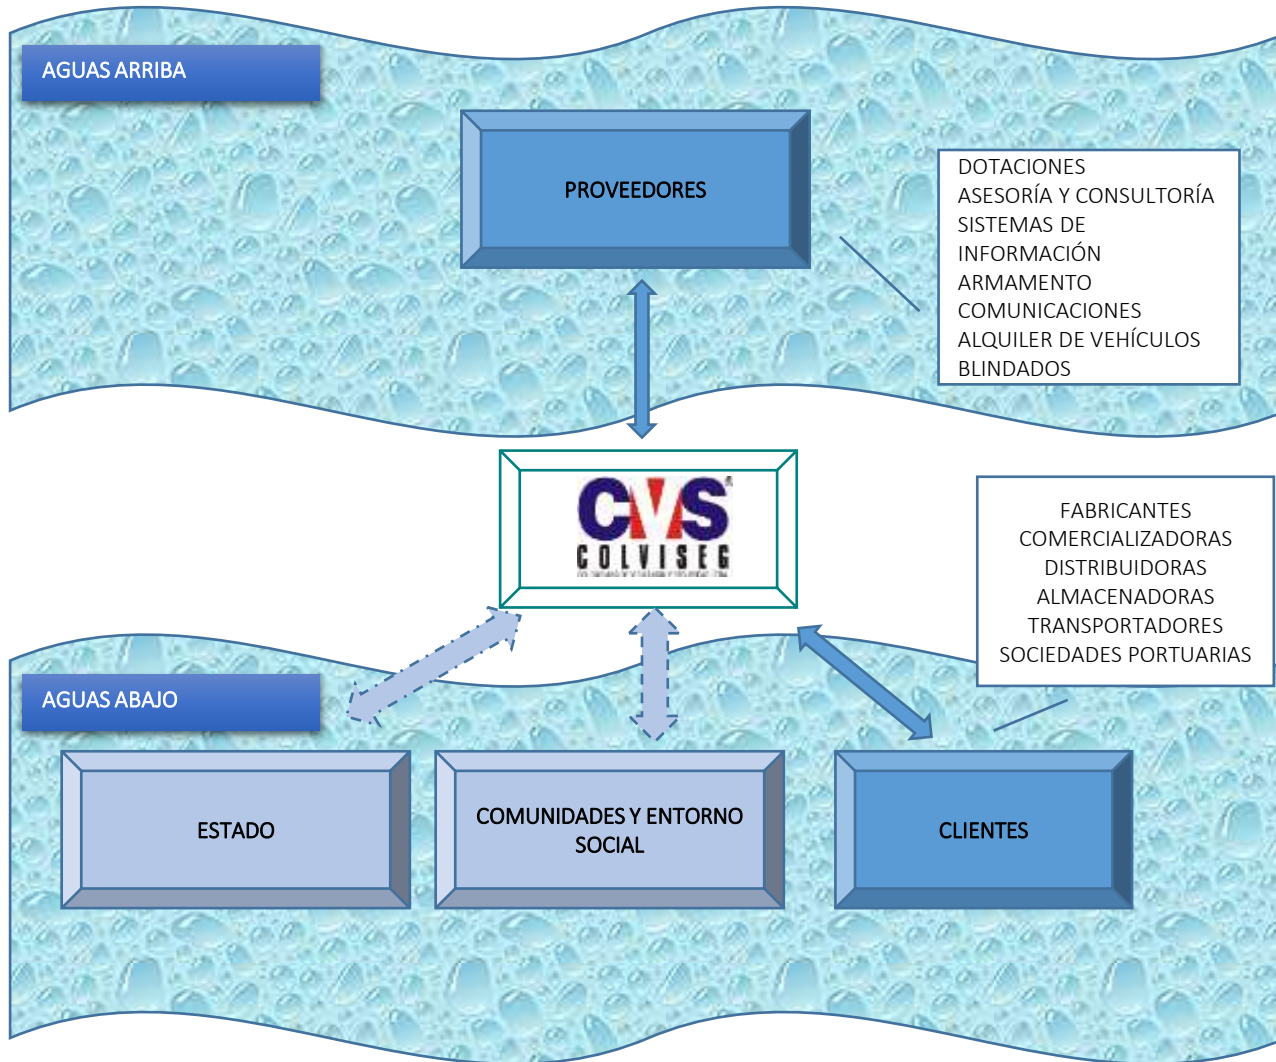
AGUAS ARRIBA

PROVEEDORES

DOTACIONES
ASESORÍA Y CONSULTORÍA
SISTEMAS DE INFORMACIÓN
ARMAMENTO
COMUNICACIONES
ALQUILER DE VEHÍCULOS BLINDADOS

CVS
COLVISEG
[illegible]

FABRICANTES
COMERCIALIZADORAS
DISTRIBUIDORAS
ALMACENADORAS
TRANSPORTADORES
SOCIEDADES PORTUARIAS

AGUAS ABAJO

ESTADO

COMUNIDADES Y ENTORNO SOCIAL

CLIENTES